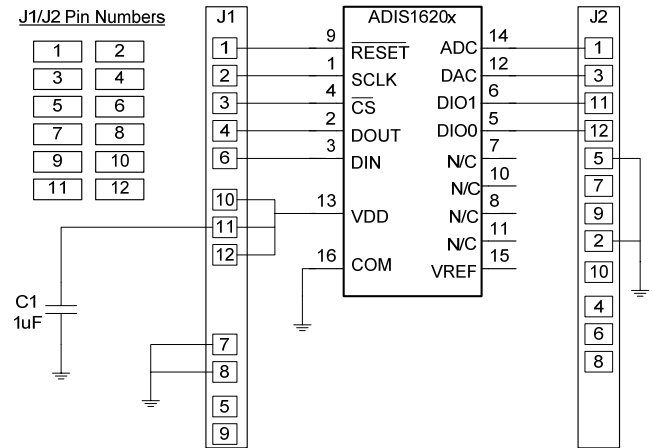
J1/J2 Pin Numbers

| | |
|---|---|
| 1 | 2 |
| 3 | 4 |
| 5 | 6 |
| 7 | 8 |
| 9 | 10 |
| 11 | 12 |

J1
1
2
3
4
6
10
11
12
7
8
5
9

C1
1uF

ADIS1620x
9 $\overline{\text{RESET}}$
1 SCLK
4 $\overline{\text{CS}}$
2 DOUT
3 DIN
13 VDD
16 COM
ADC 14
DAC 12
DIO1 6
DIO0 5
N/C 7
N/C 10
N/C 8
N/C 11
VREF 15

J2
1
3
11
12
5
7
9
2
10
4
6
8